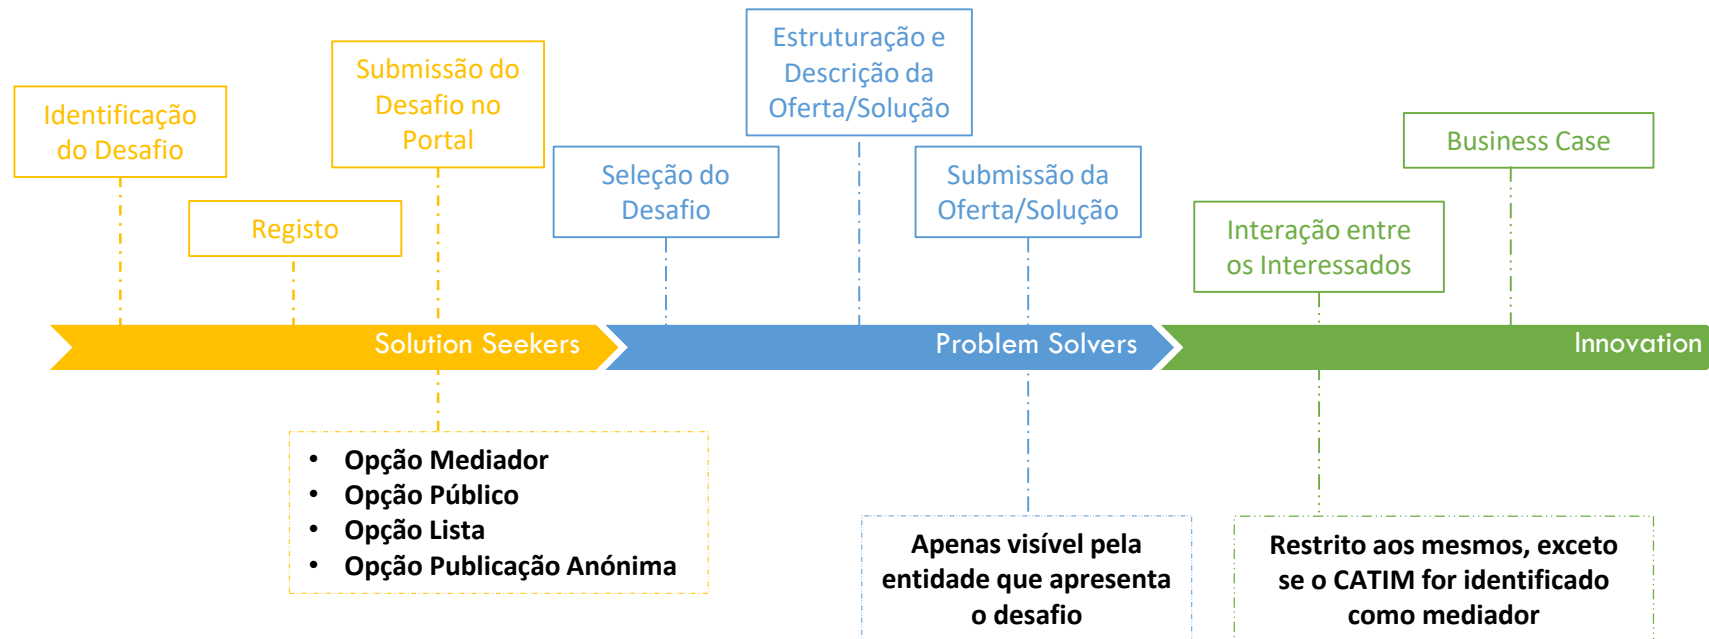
Identificação do Desafio

Registo

Submissão do Desafio no Portal

Seleção do Desafio

Estruturação e Descrição da Oferta/Solução

Submissão da Oferta/Solução

Interação entre os Interessados

Business Case

Solution Seekers

Problem Solvers

Innovation

- Opção Mediador
- Opção Público
- Opção Lista
- Opção Publicação Anónima

Apenas visível pela entidade que apresenta o desafio

Restrito aos mesmos, exceto se o CATIM for identificado como mediador